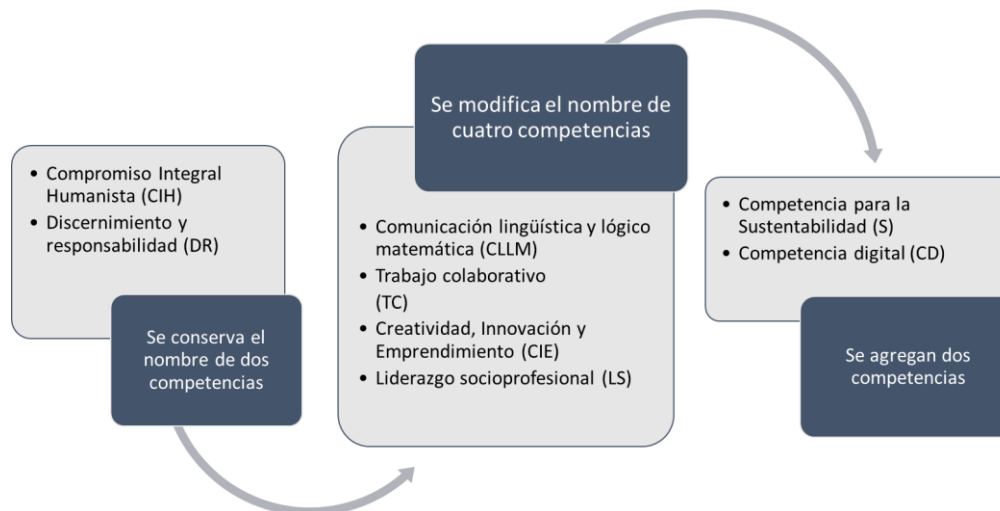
• Compromiso Integral Humanista (CIH)
• Discernimiento y responsabilidad (DR)

Se conserva el nombre de dos competencias

Se modifica el nombre de cuatro competencias

• Comunicación lingüística y lógico matemática (CLLM)
• Trabajo colaborativo (TC)
• Creatividad, Innovación y Emprendimiento (CIE)
• Liderazgo socioprofesional (LS)

• Competencia para la Sustentabilidad (S)
• Competencia digital (CD)

Se agregan dos competencias